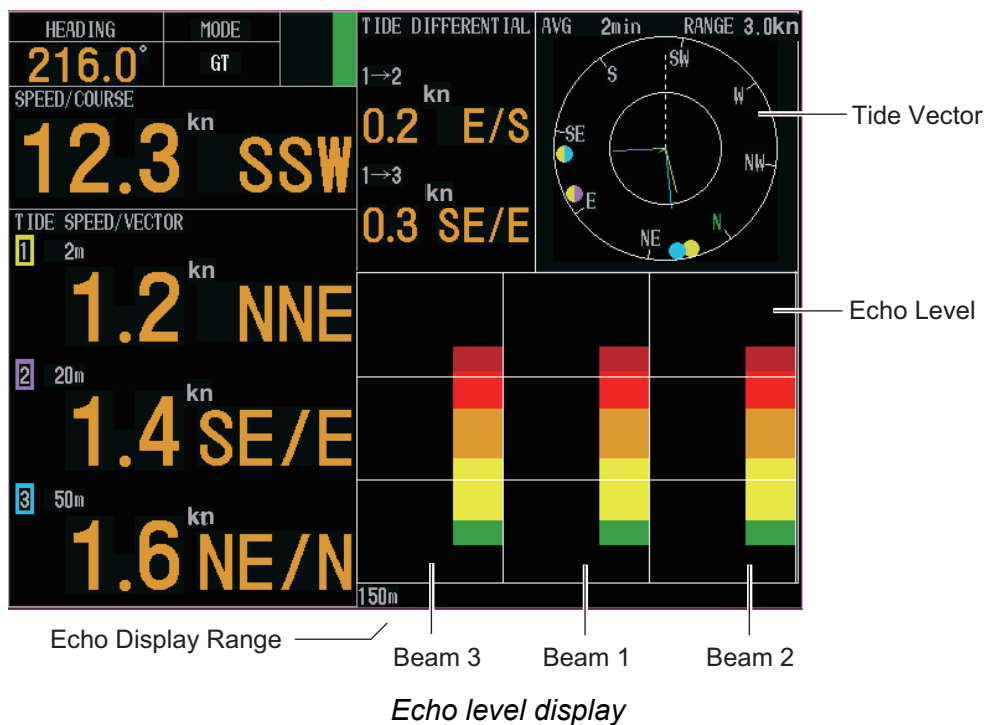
HEADING
MODE
216.0°
GT
SPEED/COURSE
kn
12.3 SSW
TIDE SPEED/VECTOR
1 2m
kn
1.2 NNE
2 20m
kn
1.4 SE/E
3 50m
kn
1.6 NE/N
TIDE DIFFERENTIAL
1→2
kn
0.2 E/S
1→3
kn
0.3 SE/E
AVG 2min RANGE 3.0kn
SW
S
W
SE
NW
E
N
NE
150m

Tide Vector
Echo Level
Echo Display Range
Beam 3
Beam 1
Beam 2

Echo level display